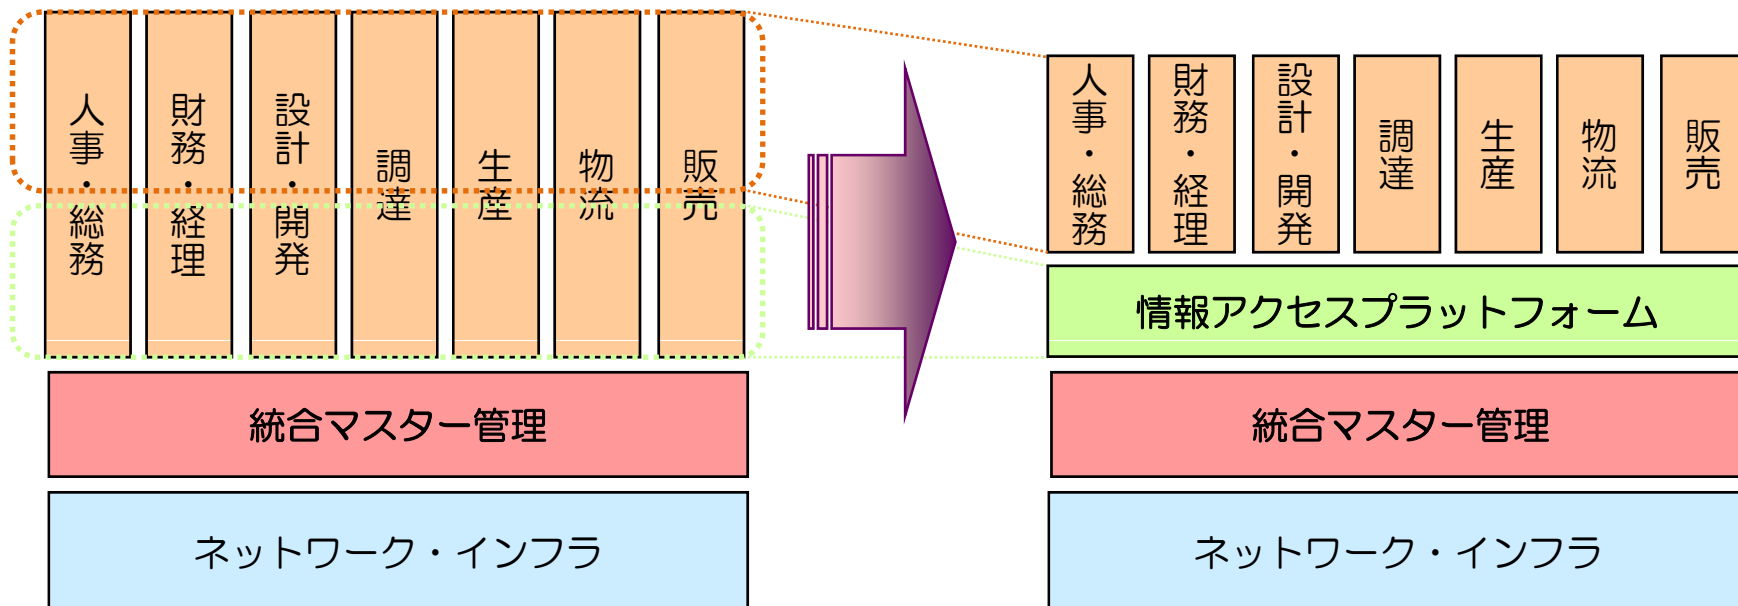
人事・総務

財務・経理

設計・開発

調達

生産

物流

販売

統合マスター管理

ネットワーク・インフラ

人事・総務

財務・経理

設計・開発

調達

生産

物流

販売

情報アクセスプラットフォーム

統合マスター管理

ネットワーク・インフラ